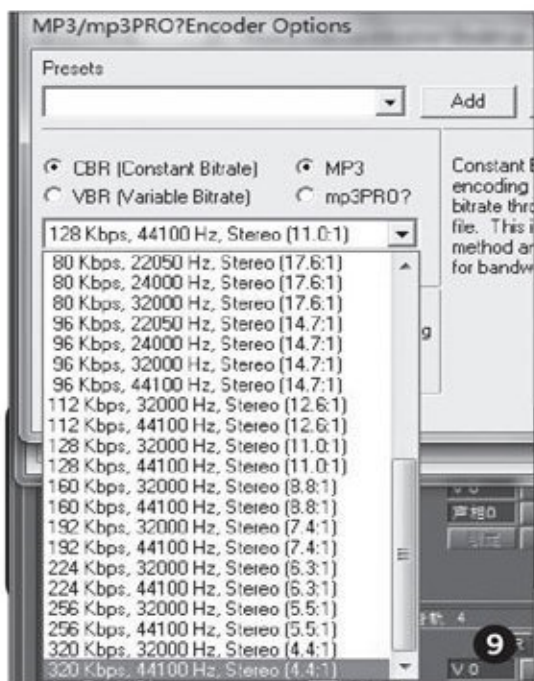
MP3/mp3PRO?Encoder Options

Presets

Add

CBR (Constant Bitrate)
MP3
VBR (Variable Bitrate)
mp3PRO?

Constant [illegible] encoding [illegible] bitrate thro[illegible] file. This i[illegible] method an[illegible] for bandw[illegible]

128 Kbps, 44100 Hz, Stereo (11.0:1)

80 Kbps, 22050 Hz, Stereo (17.6:1)
80 Kbps, 24000 Hz, Stereo (17.6:1)
80 Kbps, 32000 Hz, Stereo (17.6:1)
96 Kbps, 22050 Hz, Stereo (14.7:1)
96 Kbps, 24000 Hz, Stereo (14.7:1)
96 Kbps, 32000 Hz, Stereo (14.7:1)
96 Kbps, 44100 Hz, Stereo (14.7:1)
112 Kbps, 32000 Hz, Stereo (12.6:1)
112 Kbps, 44100 Hz, Stereo (12.6:1)
128 Kbps, 32000 Hz, Stereo (11.0:1)
128 Kbps, 44100 Hz, Stereo (11.0:1)
160 Kbps, 32000 Hz, Stereo (8.8:1)
160 Kbps, 44100 Hz, Stereo (8.8:1)
192 Kbps, 32000 Hz, Stereo (7.4:1)
192 Kbps, 44100 Hz, Stereo (7.4:1)
224 Kbps, 32000 Hz, Stereo (6.3:1)
224 Kbps, 44100 Hz, Stereo (6.3:1)
256 Kbps, 32000 Hz, Stereo (5.5:1)
256 Kbps, 44100 Hz, Stereo (5.5:1)
320 Kbps, 32000 Hz, Stereo (4.4:1)
320 Kbps, 44100 Hz, Stereo (4.4:1)

g

V 0
声相 0
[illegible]
4
9
V 0